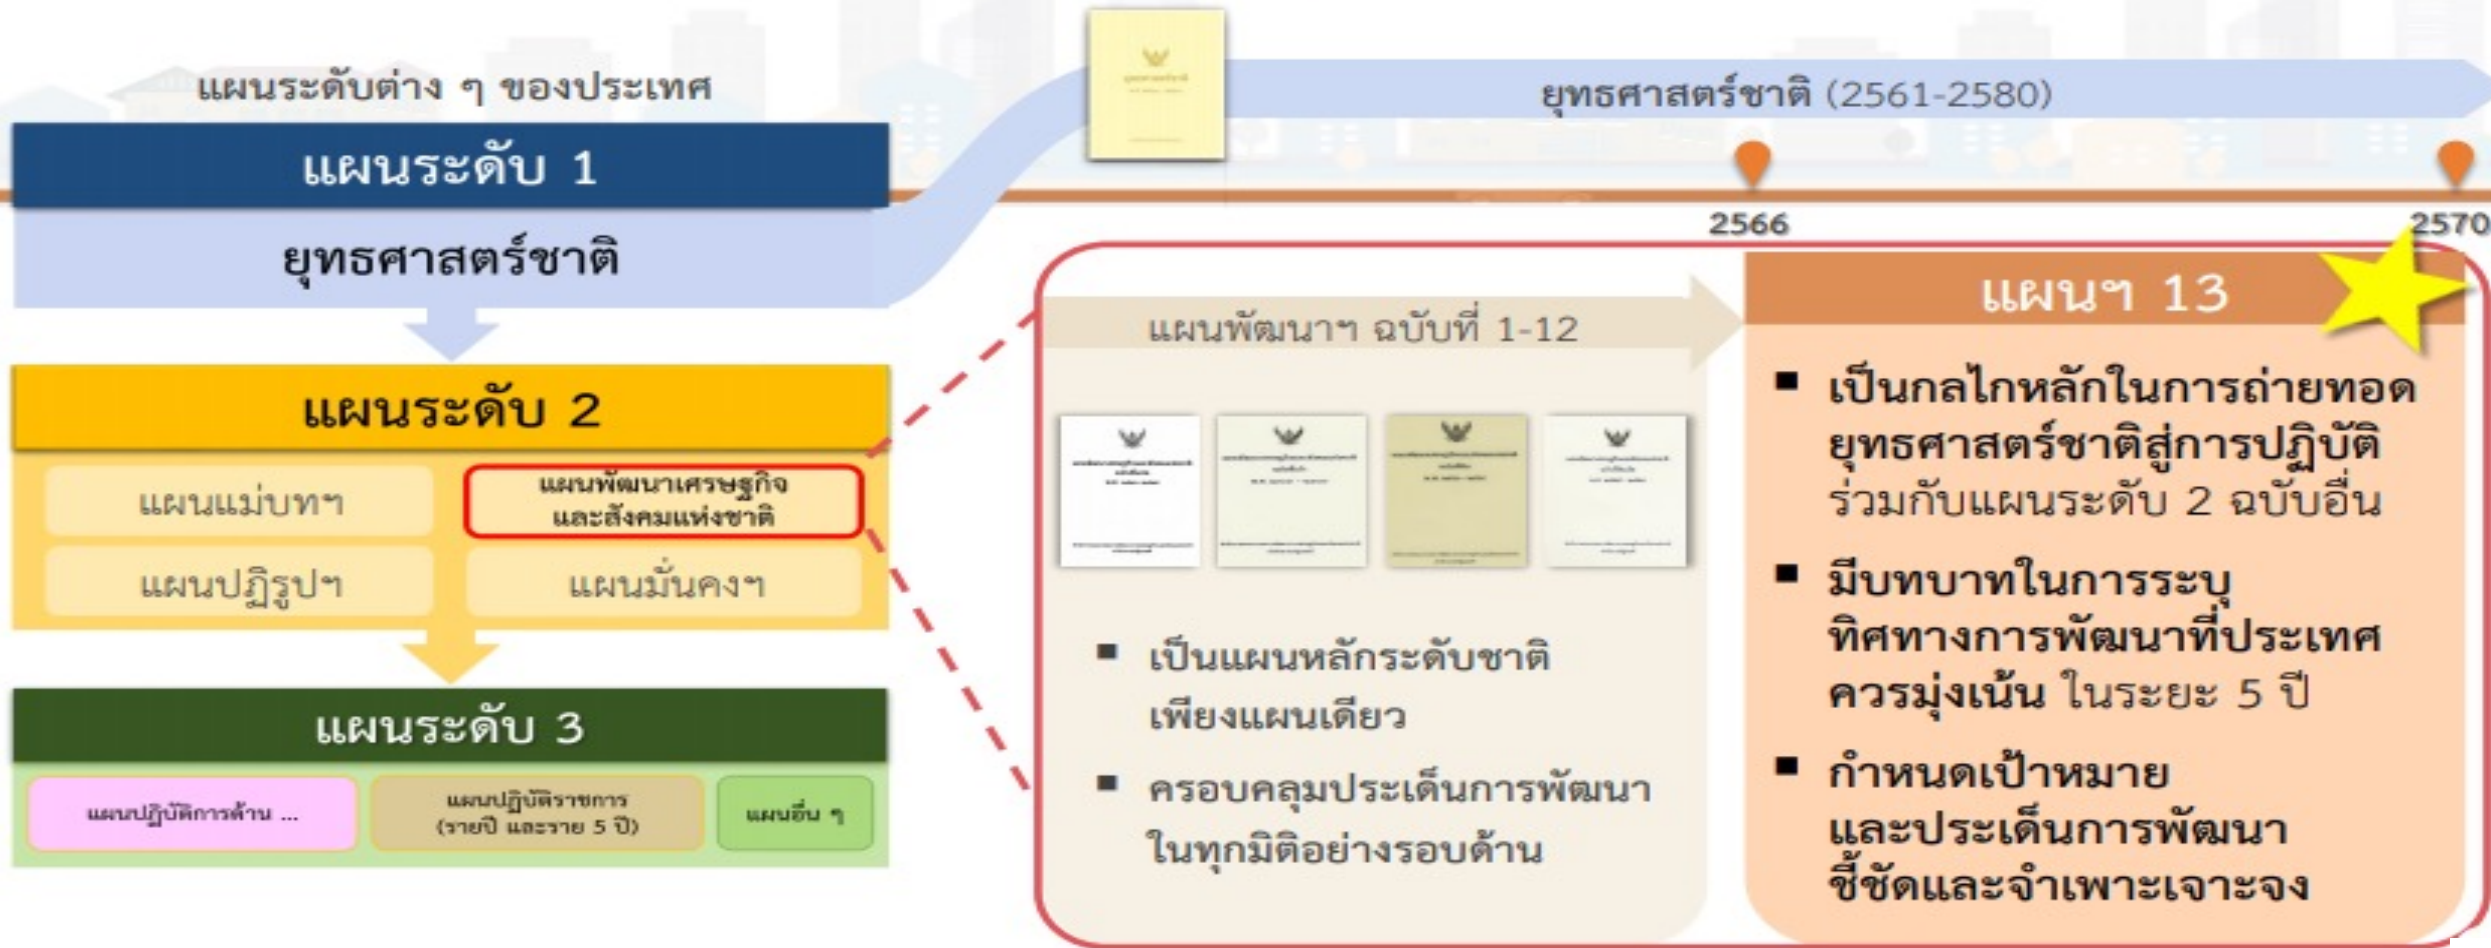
แผนระดับต่าง ๆ ของประเทศ

แผนระดับ 1

ยุทธศาสตร์ชาติ

ยุทธศาสตร์ชาติ (2561-2580)

2566

2570

แผนระดับ 2

แผนแม่บทฯ

แผนพัฒนาเศรษฐกิจและสังคมแห่งชาติ

แผนปฏิรูปฯ

แผนมั่นคงฯ

แผนระดับ 3

แผนปฏิบัติการด้าน ...

แผนปฏิบัติราชการ (รายปี และราย 5 ปี)

แผนอื่น ๆ

แผนพัฒนาฯ ฉบับที่ 1-12

▪ เป็นแผนหลักระดับชาติเพียงแผนเดียว

▪ ครอบคลุมประเด็นการพัฒนาในทุกมิติอย่างรอบด้าน

แผนฯ 13

▪ เป็นกลไกหลักในการถ่ายทอดยุทธศาสตร์ชาติสู่การปฏิบัติ ร่วมกับแผนระดับ 2 ฉบับอื่น

▪ มีบทบาทในการระบุทิศทางการพัฒนาที่ประเทศควรมุ่งเน้น ในระยะ 5 ปี

▪ กำหนดเป้าหมายและประเด็นการพัฒนาชี้ชัดและจำเพาะเจาะจง